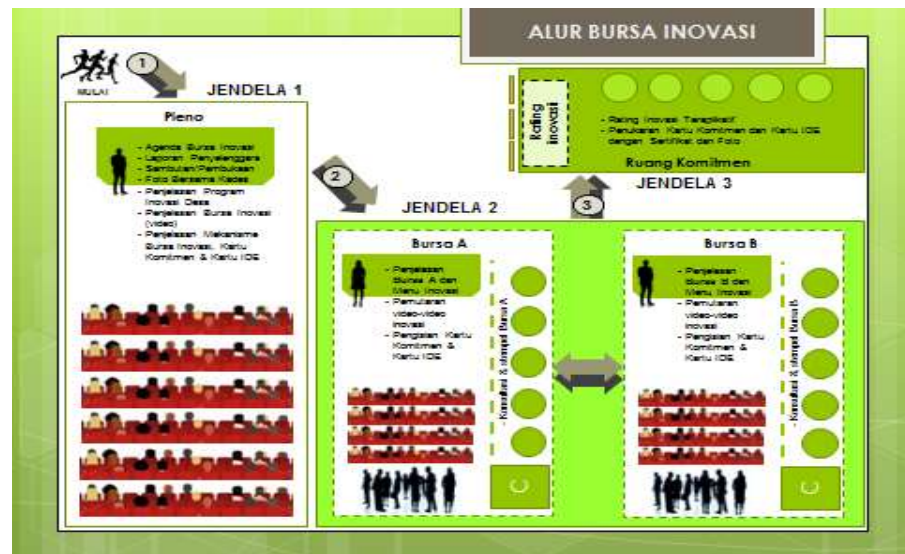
ALUR BURSA INOVASI

MULAI

1

JENDELA 1

Pleno

- Agenda Bursa Inovasi
- Laporan Penyelenggara
- Sambutan/Pembukaan
- Foto Bersama Kades
- Penjelasan Program Inovasi Desa
- Penjelasan Bursa Inovasi (video)
- Penjelasan Mekanisme Bursa Inovasi, Kartu Komitmen & Kartu IDE

2

JENDELA 2

Bursa A

- Penjelasan Bursa A dan Menu Inovasi
- Pemutaran video-video inovasi
- Pengisian Kartu Komitmen & Kartu IDE

- Konsultasi & stempel Bursa A

Bursa B

- Penjelasan Bursa B dan Menu Inovasi
- Pemutaran video-video inovasi
- Pengisian Kartu Komitmen & Kartu IDE

- Konsultasi & stempel Bursa B

3

JENDELA 3

Rating Inovasi

- Rating Inovasi Terapikatif
- Penukaran Kartu Komitmen dan Kartu IDE dengan Sertifikat dan Foto

Ruang Komitmen